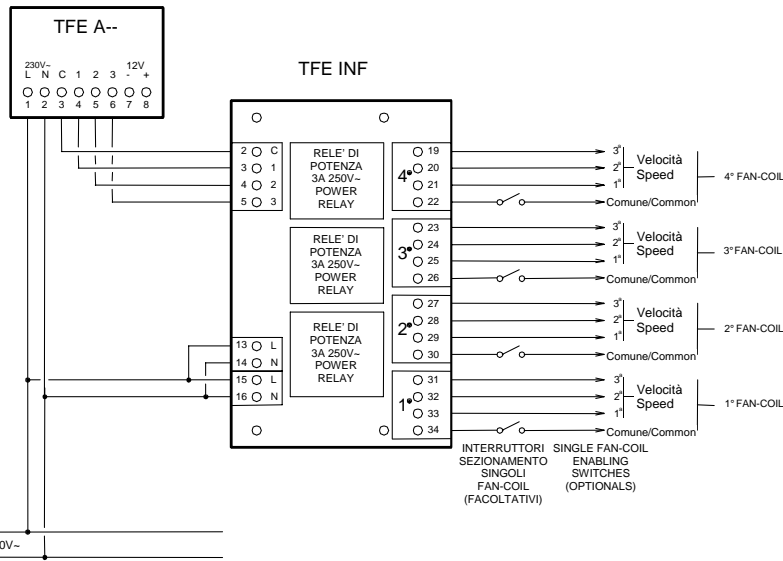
TFE A--

230V~ L N C 1 2 3 12V - +
1 2 3 4 5 6 7 8

TFE INF

2 C
3 1
4 2
5 3

RELE' DI POTENZA 3A 250V~ POWER RELAY

RELE' DI POTENZA 3A 250V~ POWER RELAY

RELE' DI POTENZA 3A 250V~ POWER RELAY

13 L
14 N
15 L
16 N

4° 19 20 21 22
3° 23 24 25 26
2° 27 28 29 30
1° 31 32 33 34

3ª 2ª 1ª Velocità Speed Comune/Common 4° FAN-COIL
3ª 2ª 1ª Velocità Speed Comune/Common 3° FAN-COIL
3ª 2ª 1ª Velocità Speed Comune/Common 2° FAN-COIL
3ª 2ª 1ª Velocità Speed Comune/Common 1° FAN-COIL

INTERRUTTORI SEZIONAMENTO SINGOLI FAN-COIL (FACOLTATIVI)

SINGLE FAN-COIL ENABLING SWITCHES (OPTIONALS)

0V~